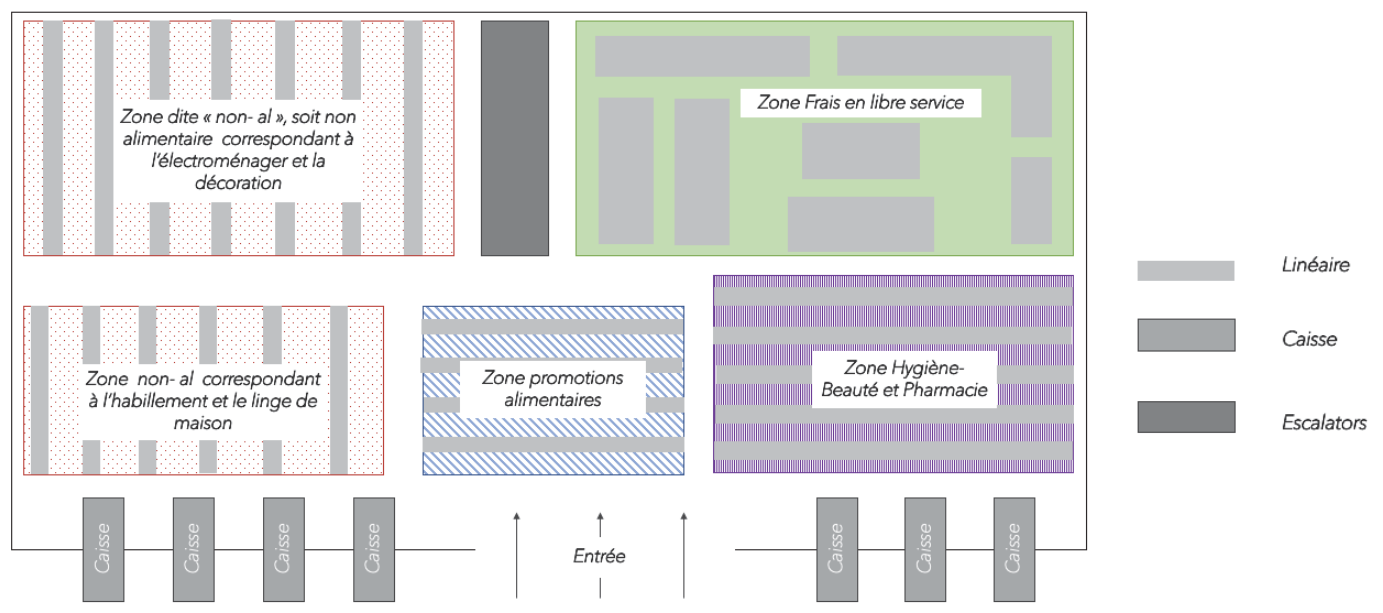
Zone dite « non- al », soit non alimentaire correspondant à l'électroménager et la décoration

Zone Frais en libre service

Linéaire

Caisse

Escalators

Zone non- al correspondant à l'habillement et le linge de maison

Zone promotions alimentaires

Zone Hygiène-Beauté et Pharmacie

Caisse

Caisse

Caisse

Caisse

Entrée

Caisse

Caisse

Caisse